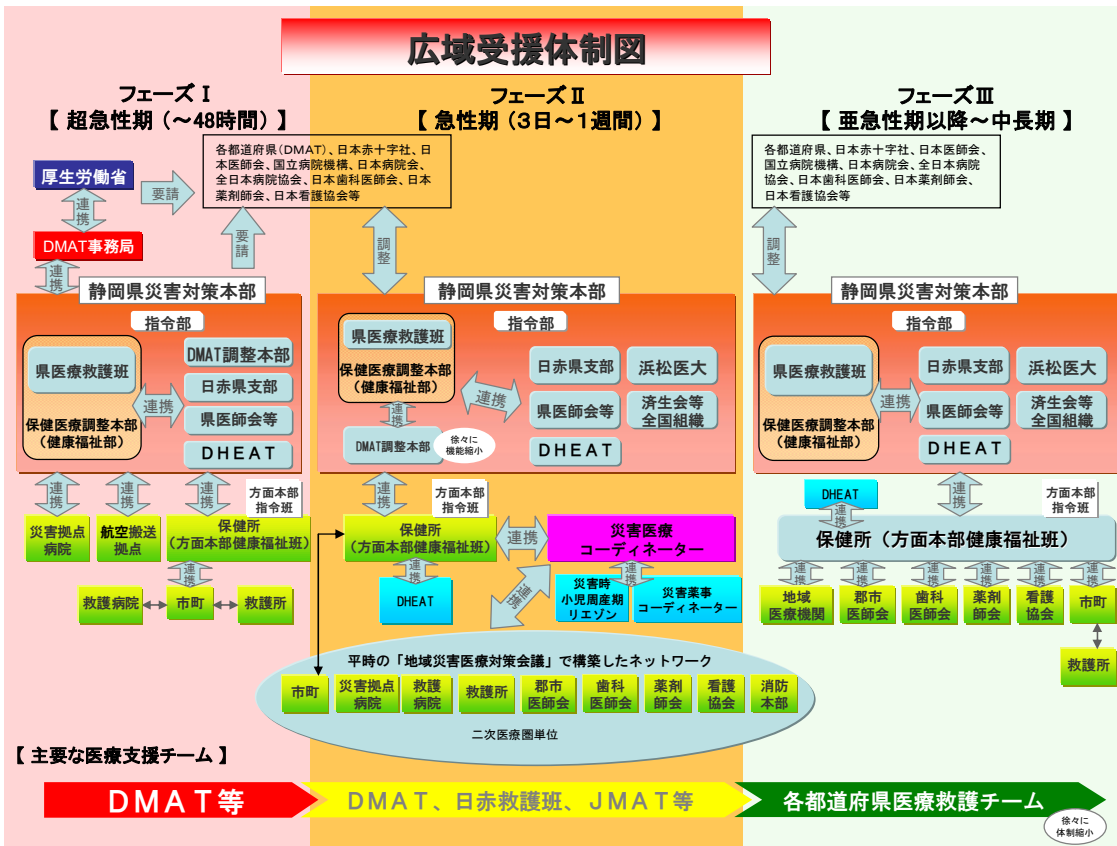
広域受援体制図

フェーズⅠ
【 超急性期（～48時間）】

厚生労働省
要請
各都道府県（DMAT）、日本赤十字社、日本医師会、国立病院機構、日本病院会、全日本病院協会、日本歯科医師会、日本薬剤師会、日本看護協会等
連携
DMAT事務局
要請
連携
静岡県災害対策本部
指令部
県医療救護班
DMAT調整本部
日赤県支部
連携
県医師会等
保健医療調整本部（健康福祉部）
DHEAT
連携
連携
連携
方面本部指令班
災害拠点病院
航空搬送拠点
保健所（方面本部健康福祉班）
連携
救護病院
市町
救護所

フェーズⅡ
【 急性期（3日～1週間）】

調整
静岡県災害対策本部
県医療救護班
指令部
保健医療調整本部（健康福祉部）
日赤県支部
浜松医大
連携
連携
県医師会等
済生会等全国組織
DMAT調整本部
徐々に機能縮小
DHEAT
連携
方面本部指令班
保健所（方面本部健康福祉班）
連携
災害医療コーディネーター
連携
連携
DHEAT
連携
災害時小児周産期リエゾン
災害薬事コーディネーター
平時の「地域災害医療対策会議」で構築したネットワーク
市町
災害拠点病院
救護病院
救護所
郡市医師会
歯科医師会
薬剤師会
看護協会
消防本部
二次医療圏単位

フェーズⅢ
【 亜急性期以降～中長期 】

各都道府県、日本赤十字社、日本医師会、国立病院機構、日本病院会、全日本病院協会、日本歯科医師会、日本薬剤師会、日本看護協会等
調整
静岡県災害対策本部
指令部
県医療救護班
日赤県支部
浜松医大
連携
県医師会等
済生会等全国組織
保健医療調整本部（健康福祉部）
DHEAT
DHEAT
連携
方面本部指令班
連携
保健所（方面本部健康福祉班）
連携
連携
連携
連携
連携
連携
地域医療機関
郡市医師会
歯科医師会
薬剤師会
看護協会
市町
救護所

【 主要な医療支援チーム 】
DMAT等
DMAT、日赤救護班、JMAT等
各都道府県医療救護チーム
徐々に体制縮小